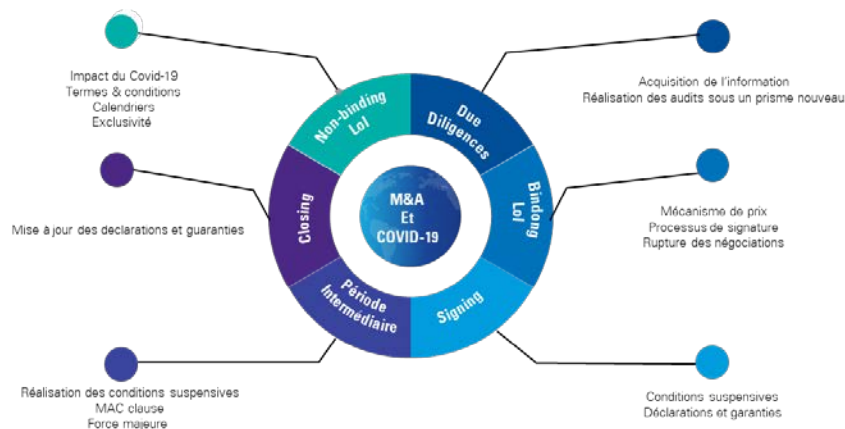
M&A
Et
COVID-19

Non-binding LoI

Impact du Covid-19
Termes & conditions
Calendriers
Exclusivité

Due Diligences

Acquisition de l'information
Réalisation des audits sous un prisme nouveau

Bindong LoI

Mécanisme de prix
Processus de signature
Rupture des négociations

Signing

Conditions suspensives
Déclarations et garanties

Période Intermédiaire

Réalisation des conditions suspensives
MAC clause
Force majeure

Closing

Mise à jour des declarations et guaranties